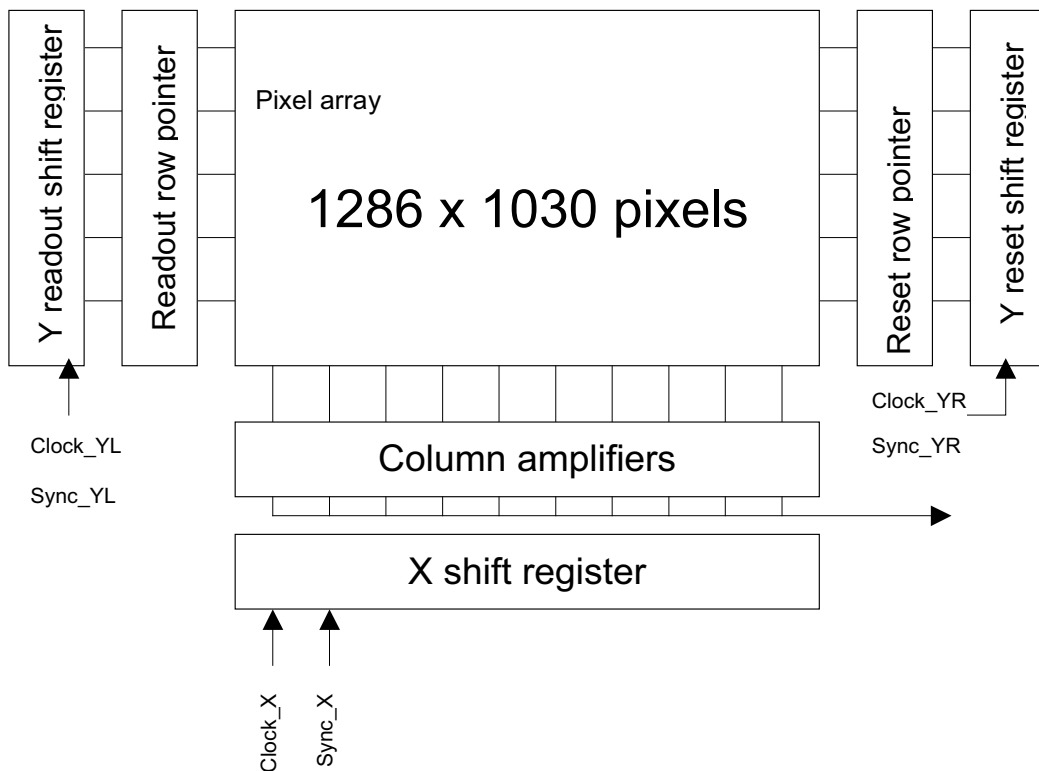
Y readout shift register

Readout row pointer

Pixel array

1286 x 1030 pixels

Reset row pointer

Y reset shift register

Clock_YL

Sync_YL

Column amplifiers

Clock_YR

Sync_YR

X shift register

Clock_X

Sync_X